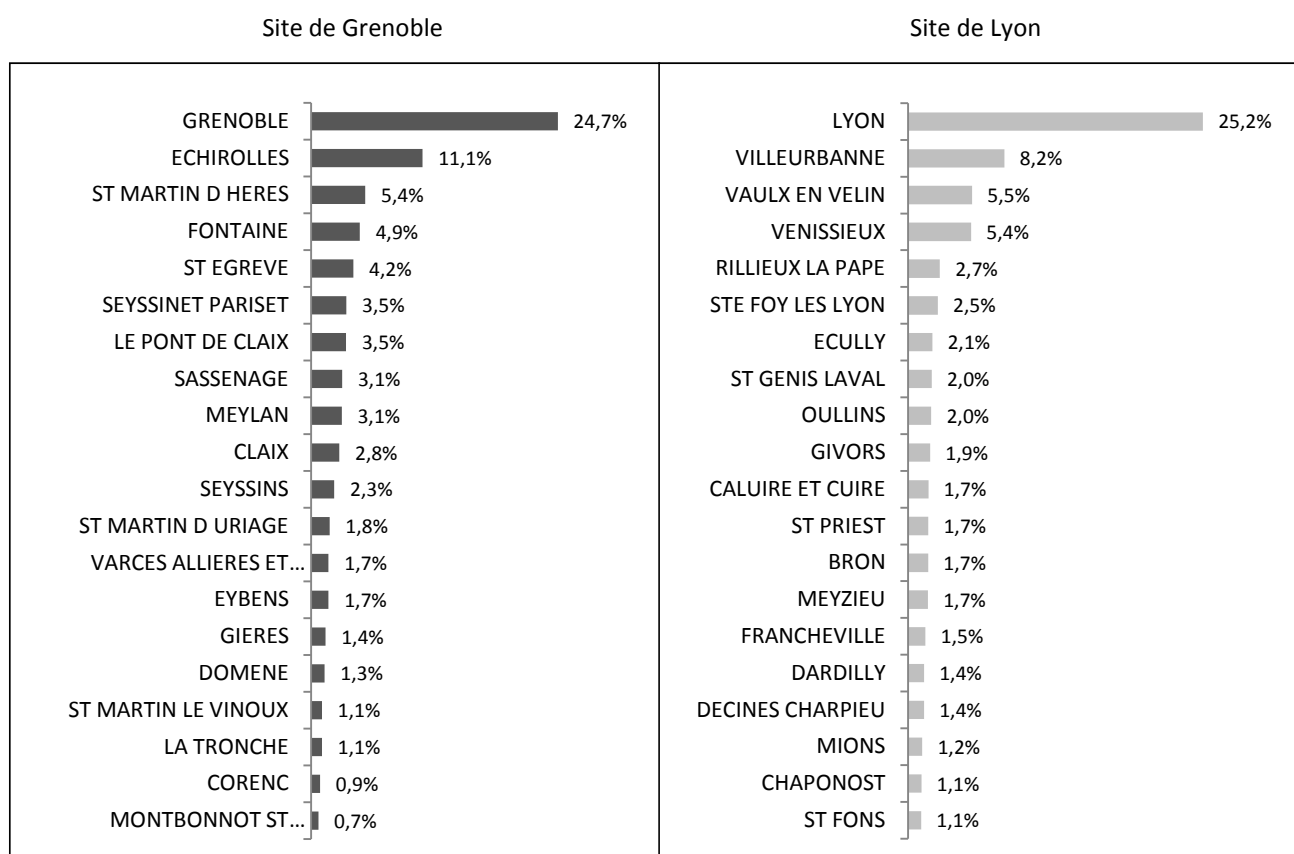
Site de Grenoble

Site de Lyon

| | |
|---|---|
| GRENOBLE | 24,7% |
| ECHIROLLES | 11,1% |
| ST MARTIN D HERES | 5,4% |
| FONTAINE | 4,9% |
| ST EGREVE | 4,2% |
| SEYSSINET PARISET | 3,5% |
| LE PONT DE CLAIX | 3,5% |
| SASSENAGE | 3,1% |
| MEYLAN | 3,1% |
| CLAIX | 2,8% |
| SEYSSINS | 2,3% |
| ST MARTIN D URIAGE | 1,8% |
| VARCES ALLIERES ET… | 1,7% |
| EYBENS | 1,7% |
| GIERES | 1,4% |
| DOMENE | 1,3% |
| ST MARTIN LE VINOUX | 1,1% |
| LA TRONCHE | 1,1% |
| CORENC | 0,9% |
| MONTBONNOT ST… | 0,7% |

| | |
|---|---|
| LYON | 25,2% |
| VILLEURBANNE | 8,2% |
| VAULX EN VELIN | 5,5% |
| VENISSIEUX | 5,4% |
| RILLIEUX LA PAPE | 2,7% |
| STE FOY LES LYON | 2,5% |
| ECULLY | 2,1% |
| ST GENIS LAVAL | 2,0% |
| OULLINS | 2,0% |
| GIVORS | 1,9% |
| CALUIRE ET CUIRE | 1,7% |
| ST PRIEST | 1,7% |
| BRON | 1,7% |
| MEYZIEU | 1,7% |
| FRANCHEVILLE | 1,5% |
| DARDILLY | 1,4% |
| DECINES CHARPIEU | 1,4% |
| MIONS | 1,2% |
| CHAPONOST | 1,1% |
| ST FONS | 1,1% |